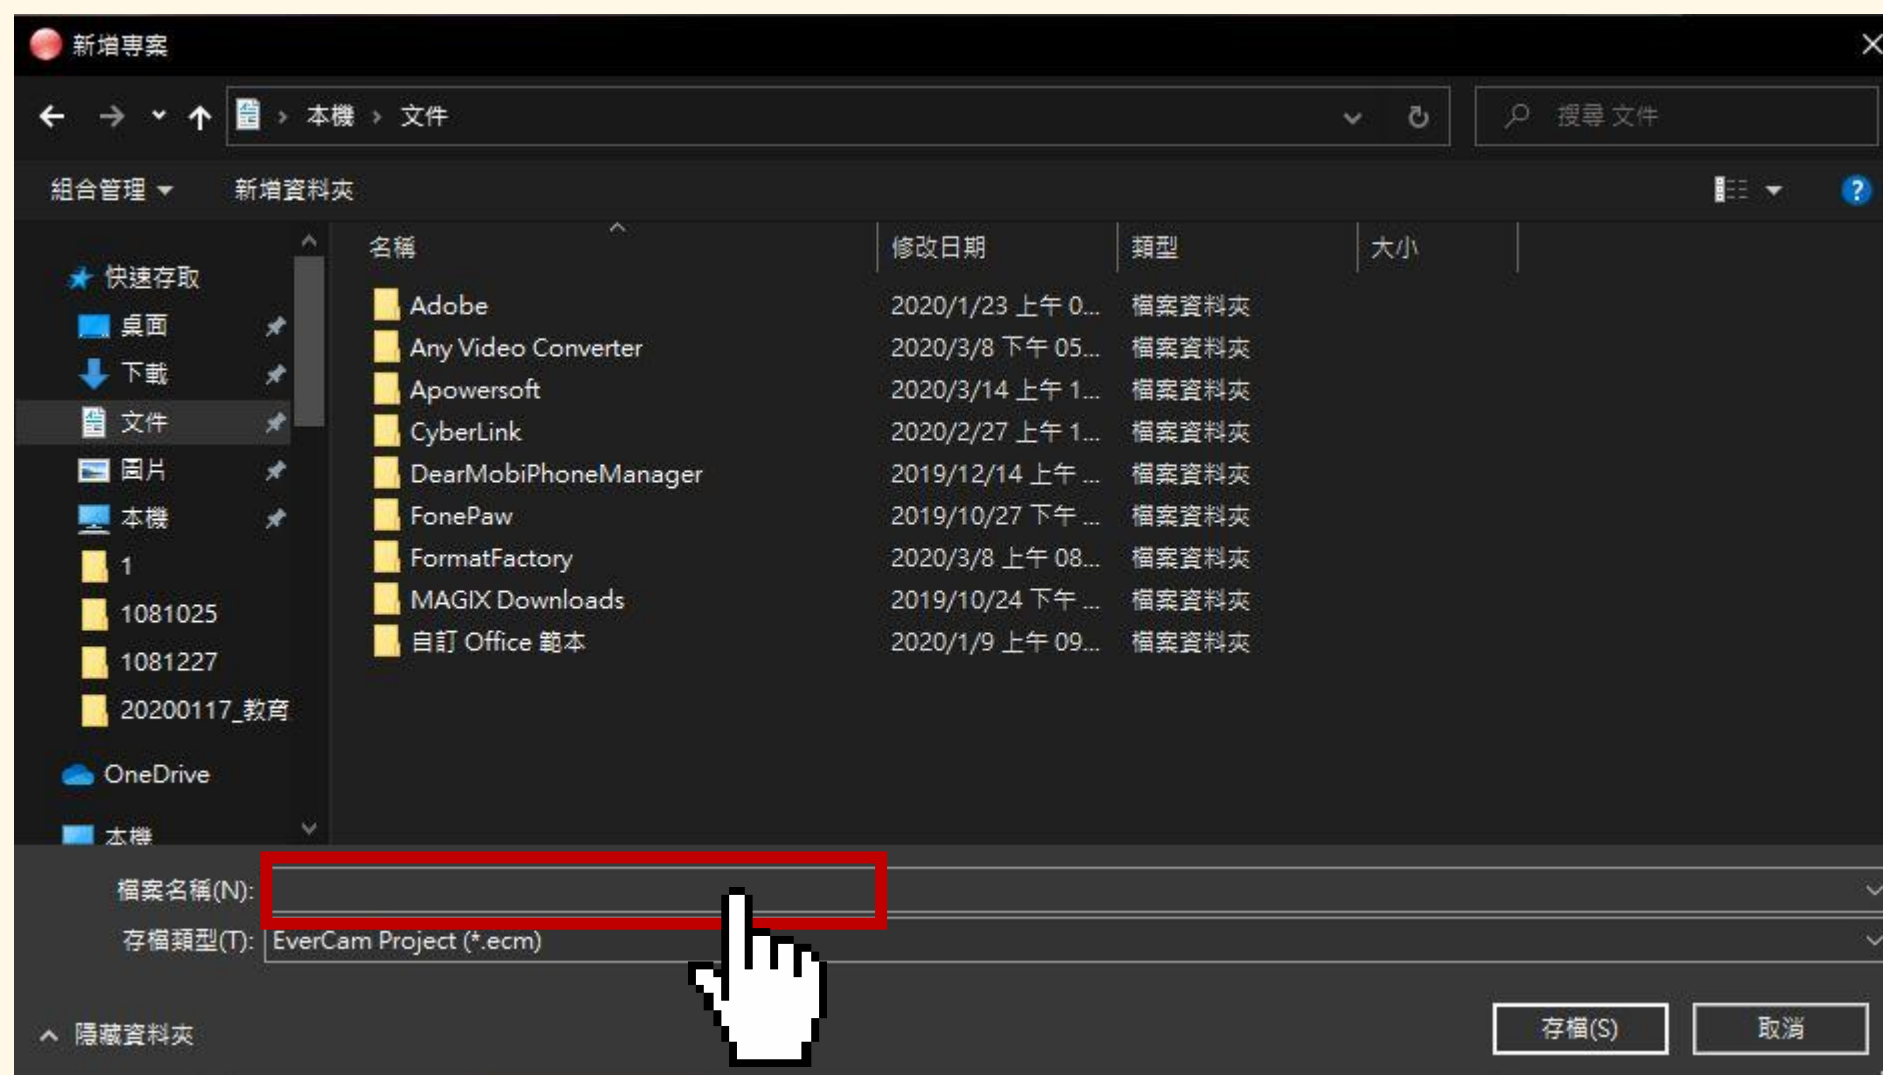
新增專案

本機 > 文件

搜尋 文件

組合管理 ▾ 新增資料夾

快速存取
桌面
下載
文件
圖片
本機
1
1081025
1081227
20200117_教育
OneDrive
本機

| 名稱 | 修改日期 | 類型 | 大小 |
|---|---|---|---|
| Adobe | 2020/1/23 上午 0... | 檔案資料夾 | |
| Any Video Converter | 2020/3/8 下午 05... | 檔案資料夾 | |
| Apowersoft | 2020/3/14 上午 1... | 檔案資料夾 | |
| CyberLink | 2020/2/27 上午 1... | 檔案資料夾 | |
| DearMobiPhoneManager | 2019/12/14 上午 ... | 檔案資料夾 | |
| FonePaw | 2019/10/27 下午 ... | 檔案資料夾 | |
| FormatFactory | 2020/3/8 上午 08... | 檔案資料夾 | |
| MAGIX Downloads | 2019/10/24 下午 ... | 檔案資料夾 | |
| 自訂 Office 範本 | 2020/1/9 上午 09... | 檔案資料夾 | |

檔案名稱(N):
存檔類型(T): EverCam Project (*.ecm)

隱藏資料夾

存檔(S) 取消